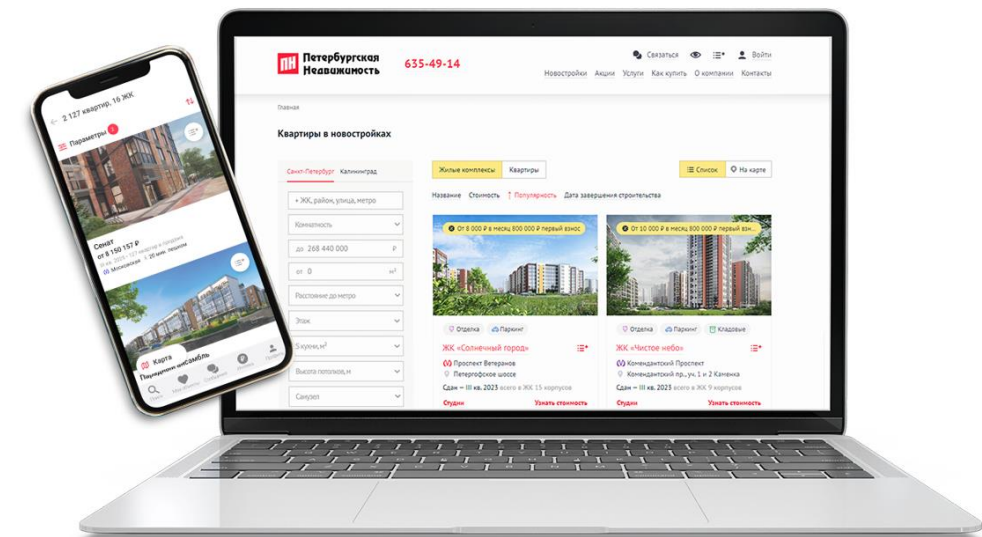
ПН Петербургская Недвижимость
635-49-14

Связаться
Войти

Новостройки Акции Услуги Как купить О компании Контакты

Главная

Квартиры в новостройках

Санкт-Петербург Калининград

ЖК, район, улица, метро
Комнатность
до 268 440 000 ₽
от 0 м²
Расстояние до метро
Этаж
S кухни, м²
Высота потолков, м
Санузел

Жилые комплексы Квартиры
Список На карте

Название Стоимость Популярность Дата завершения строительства

От 8 000 ₽ в месяц 800 000 ₽ первый взнос
Отделка Паркинг
ЖК «Солнечный город»
Проспект Ветеранов
Петергофское шоссе
Сдан — III кв. 2023 всего в ЖК 15 корпусов
Студии Узнать стоимость

От 10 000 ₽ в месяц 800 000 ₽ первый взнос
Отделка Паркинг Кладовые
ЖК «Чистое небо»
Комендантский Проспект
Комендантский пр., ул. 1 и 2 Каменка
Сдан — III кв. 2023 всего в ЖК 9 корпусов
Студии Узнать стоимость

2 127 квартир, 16 ЖК
Параметры 2
Сенат
от 8 150 157 ₽
Московская 20 мин. пешком
Карта
Поиск Избранное Сообщения Профиль